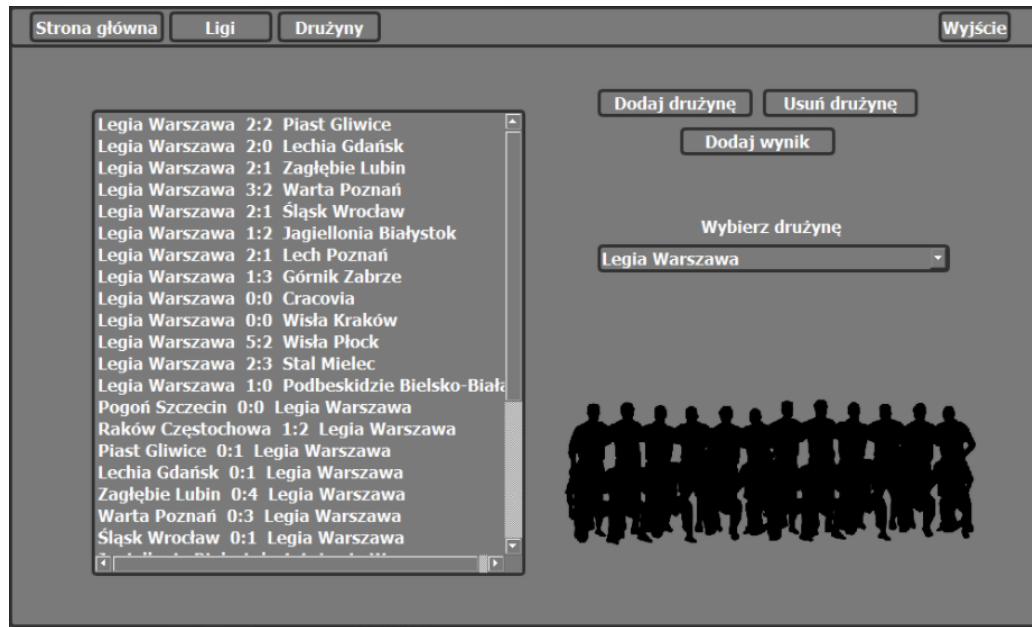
Strona główna Ligi Drużyny Wyjście

Legia Warszawa 2:2 Piast Gliwice
Legia Warszawa 2:0 Lechia Gdańsk
Legia Warszawa 2:1 Zagłębie Lubin
Legia Warszawa 3:2 Warta Poznań
Legia Warszawa 2:1 Śląsk Wrocław
Legia Warszawa 1:2 Jagiellonia Białystok
Legia Warszawa 2:1 Lech Poznań
Legia Warszawa 1:3 Górnik Zabrze
Legia Warszawa 0:0 Cracovia
Legia Warszawa 0:0 Wisła Kraków
Legia Warszawa 5:2 Wisła Płock
Legia Warszawa 2:3 Stal Mielec
Legia Warszawa 1:0 Podbeskidzie Bielsko-Biała
Pogoń Szczecin 0:0 Legia Warszawa
Raków Częstochowa 1:2 Legia Warszawa
Piast Gliwice 0:1 Legia Warszawa
Lechia Gdańsk 0:1 Legia Warszawa
Zagłębie Lubin 0:4 Legia Warszawa
Warta Poznań 0:3 Legia Warszawa
Śląsk Wrocław 0:1 Legia Warszawa
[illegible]

Dodaj drużynę Usuń drużynę
Dodaj wynik

Wybierz drużynę
Legia Warszawa